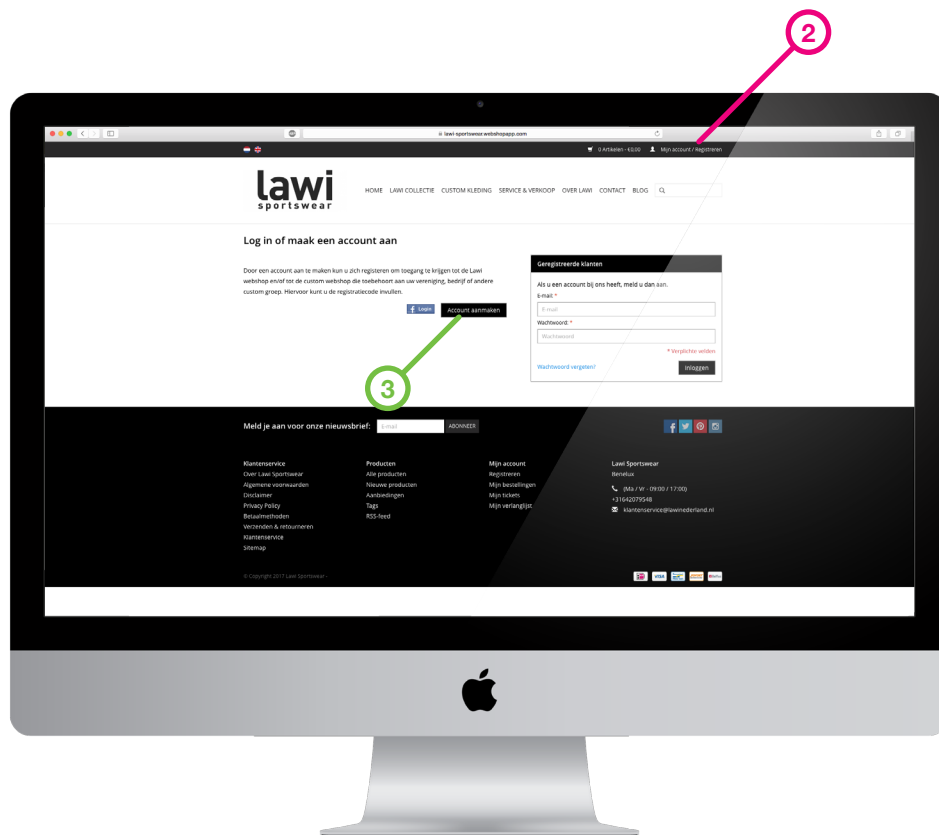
2

lawi-sportswear.webshopapp.com

0 Artikelen - €0,00 Mijn account / Registreren

lawi sportswear

HOME LAWI COLLECTIE CUSTOM KLEDING SERVICE & VERKOOP OVER LAWI CONTACT BLOG

Log in of maak een account aan

Door een account aan te maken kun u zich registeren om toegang te krijgen tot de Lawi webshop en/of tot de custom webshop die toebehoort aan uw vereniging, bedrijf of andere custom groep. Hiervoor kunt u de registratiecode invullen.

Login

Account aanmaken

Geregistreerde klanten

Als u een account bij ons heeft, meld u dan aan.

E-mail: *

E-mail

Wachtwoord: *

Wachtwoord

* Verplichte velden

Wachtwoord vergeten?

Inloggen

3

Meld je aan voor onze nieuwsbrief:

E-mail

ABONNEER

Klantenservice
Over Lawi Sportswear
Algemene voorwaarden
Disclaimer
Privacy Policy
Betaalmethoden
Verzenden & retourneren
Klantenservice
Sitemap

Producten
Alle producten
Nieuwe producten
Aanbiedingen
Tags
RSS-feed

Mijn account
Registreren
Mijn bestellingen
Mijn tickets
Mijn verlanglijst

Lawi Sportswear
Benelux
(Ma / Vr - 09:00 / 17:00)
+31642079548
klantenservice@lawinederland.nl

© Copyright 2017 Lawi Sportswear -